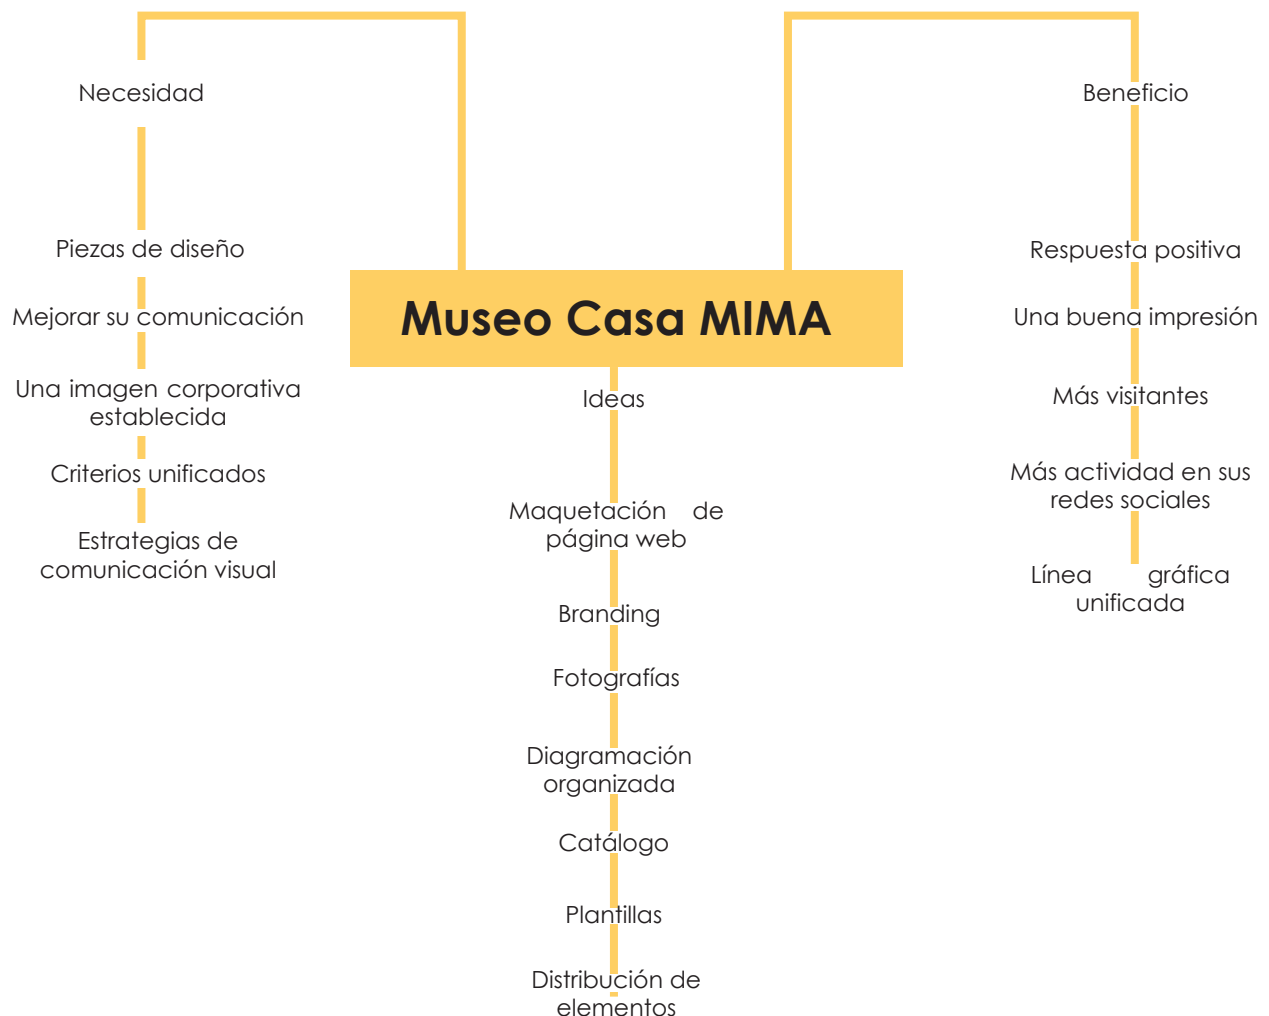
Necesidad

Piezas de diseño

Mejorar su comunicación

Una imagen corporativa establecida

Criterios unificados

Estrategias de comunicación visual

Museo Casa MIMA

Ideas

Maquetación de página web

Branding

Fotografías

Diagramación organizada

Catálogo

Plantillas

Distribución de elementos

Beneficio

Respuesta positiva

Una buena impresión

Más visitantes

Más actividad en sus redes sociales

Línea gráfica unificada